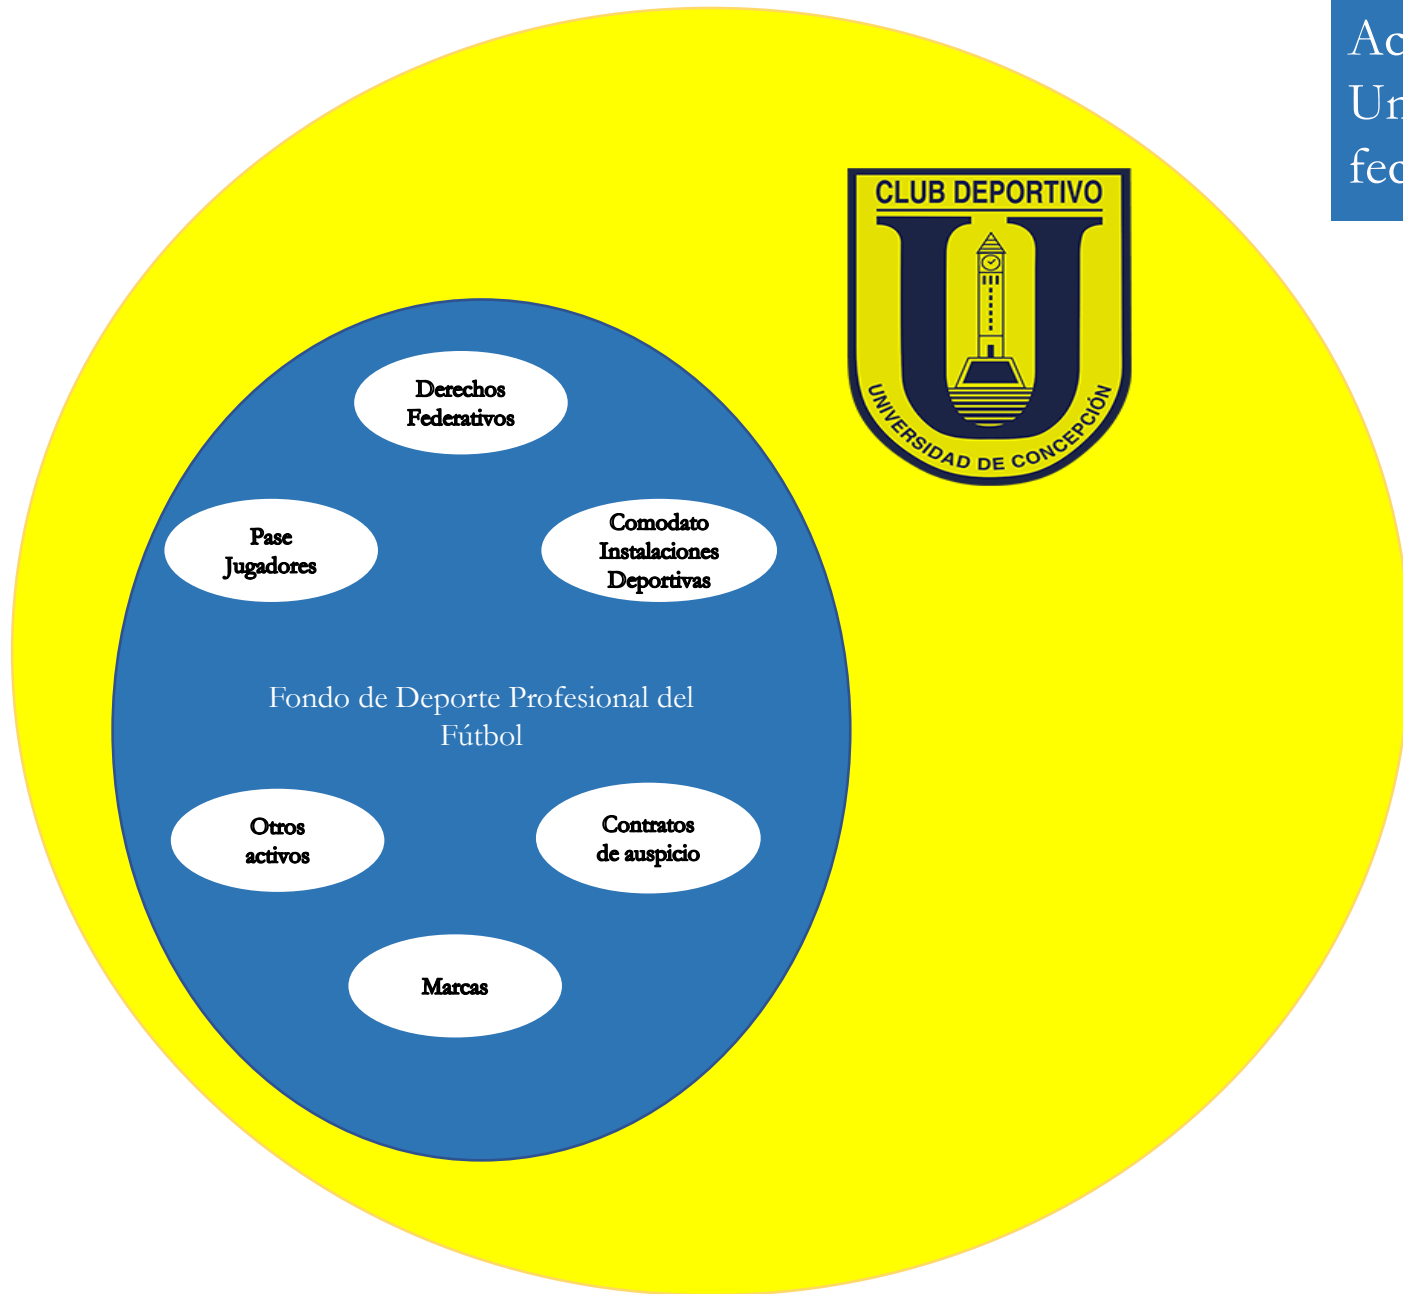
Ac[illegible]
Un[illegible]
fec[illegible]

CLUB DEPORTIVO
U
UNIVERSIDAD DE CONCEPCIÓN

Derechos Federativos

Pase Jugadores

Comodato Instalaciones Deportivas

Fondo de Deporte Profesional del Fútbol

Otros activos

Contratos de auspicio

Marcas